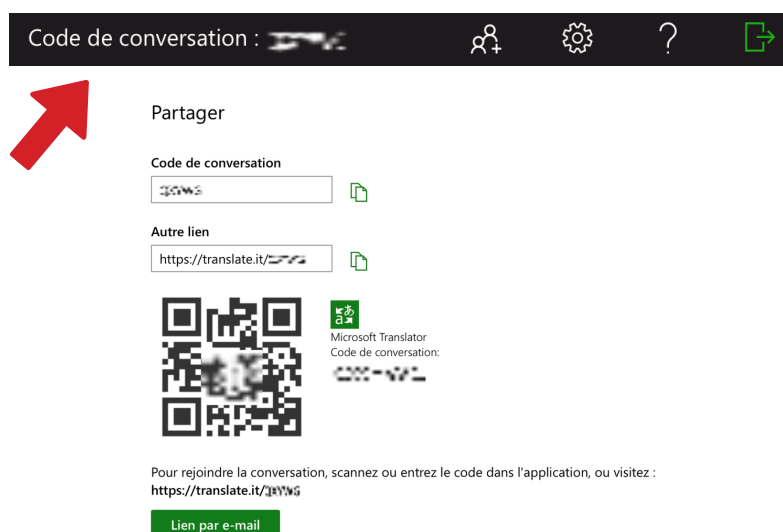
Code de conversation : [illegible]

Partager

Code de conversation

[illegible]

Autre lien

https://translate.it/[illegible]

Microsoft Translator
Code de conversation:
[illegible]

Pour rejoindre la conversation, scannez ou entrez le code dans l'application, ou visitez :
https://translate.it/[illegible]

Lien par e-mail